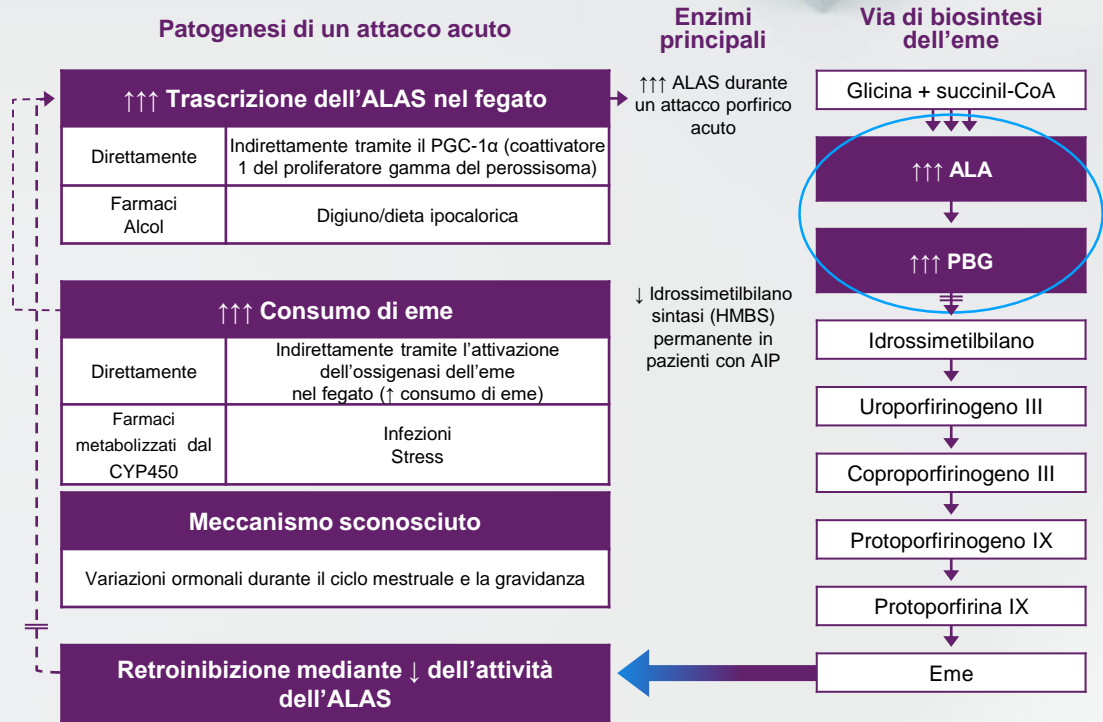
Patogenesi di un attacco acuto

Enzimi principali

Via di biosintesi dell'eme

↑↑↑ Trascrizione dell'ALAS nel fegato

| Direttamente | Indirettamente tramite il PGC-1α (coattivatore 1 del proliferatore gamma del perossisoma) |
|---|---|
| Farmaci Alcol | Digiuno/dieta ipocalorica |

↑↑↑ ALAS durante un attacco porfirico acuto

Glicina + succinil-CoA

↑↑↑ ALA

↑↑↑ PBG

↑↑↑ Consumo di eme

| Direttamente | Indirettamente tramite l'attivazione dell'ossigenasi dell'eme nel fegato (↑ consumo di eme) |
|---|---|
| Farmaci metabolizzati dal CYP450 | Infezioni Stress |

↓ Idrossimetilbilano sintasi (HMBS) permanente in pazienti con AIP

Idrossimetilbilano

Uroporfirinogeno III

Coproporfirinogeno III

Protoporfirinogeno IX

Protoporfirina IX

Eme

Meccanismo sconosciuto

Variazioni ormonali durante il ciclo mestruale e la gravidanza

Retroinibizione mediante ↓ dell'attività dell'ALAS